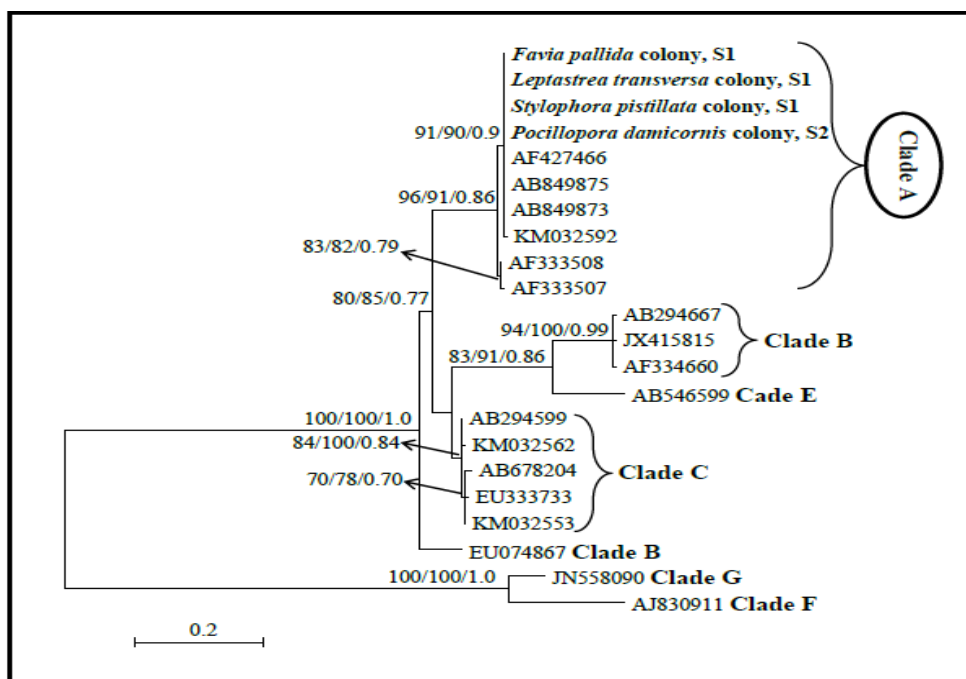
Favia pallida colony, S1
Leptastrea transversa colony, S1
Stylophora pistillata colony, S1
91/90/0.9
Pocillopora damicornis colony, S2
AF427466
AB849875
96/91/0.86
AB849873
KM032592
83/82/0.79
AF333508
AF333507
Clade A
80/85/0.77
AB294667
94/100/0.99
JX415815
Clade B
AF334660
83/91/0.86
AB546599 Cade E
100/100/1.0
AB294599
KM032562
84/100/0.84
AB678204
Clade C
70/78/0.70
EU333733
KM032553
EU074867 Clade B
100/100/1.0
JN558090 Clade G
AJ830911 Clade F
0.2